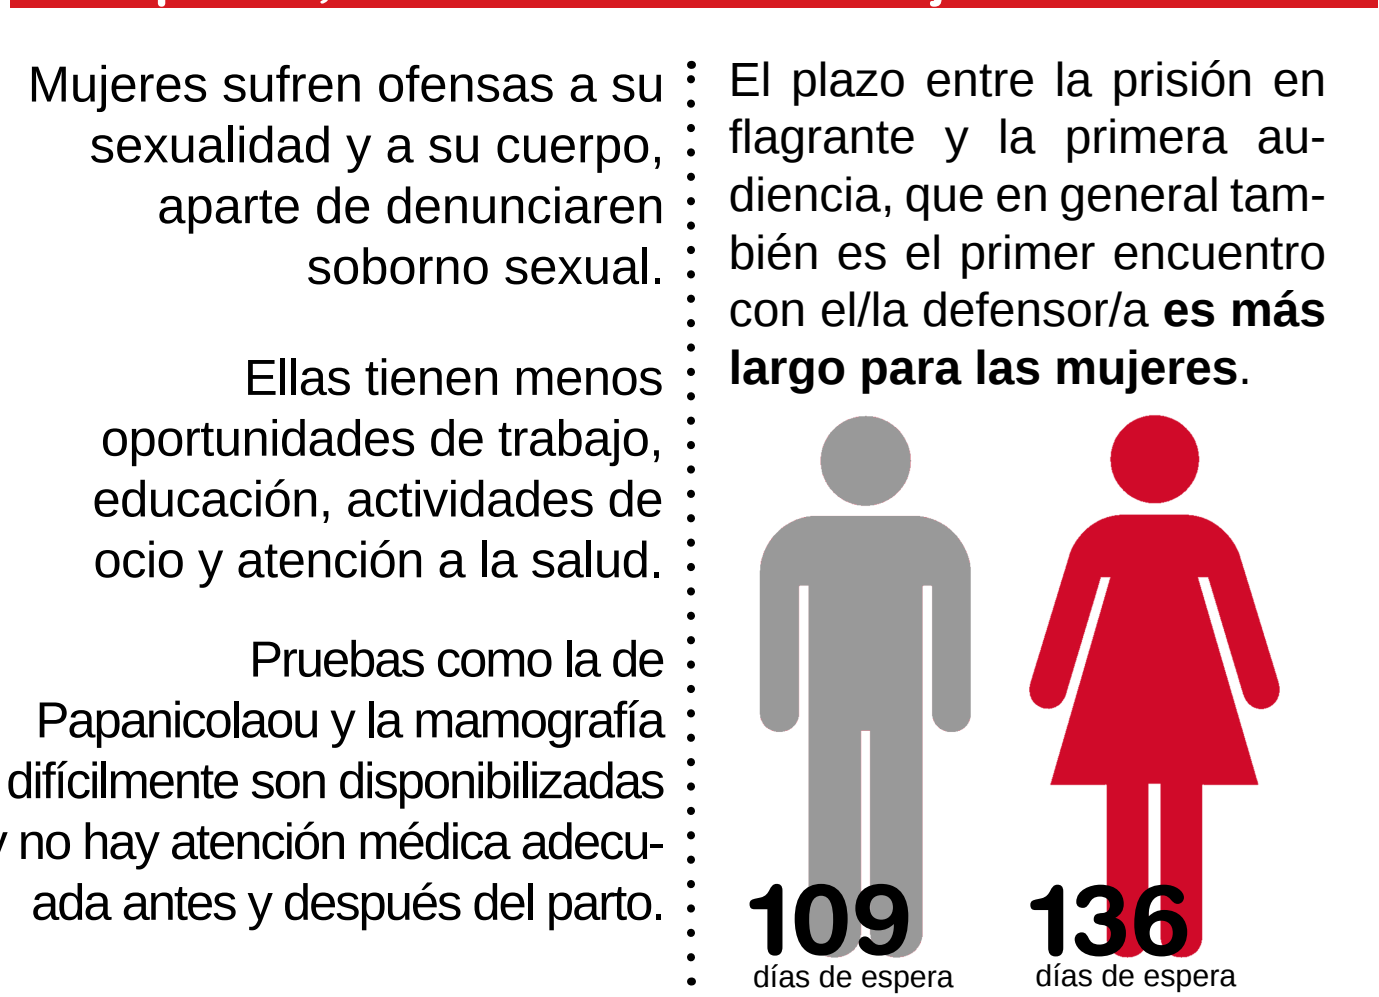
Mujeres sufren ofensas a su sexualidad y a su cuerpo, aparte de denunciaren soborno sexual.

Ellas tienen menos oportunidades de trabajo, educación, actividades de ocio y atención a la salud.

Pruebas como la de Papanicolaou y la mamografía difícilmente son disponibilizadas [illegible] no hay atención médica adecuada antes y después del parto.

El plazo entre la prisión en flagrante y la primera audiencia, que en general también es el primer encuentro con el/la defensor/a **es más largo para las mujeres**.

109
días de espera

136
días de espera